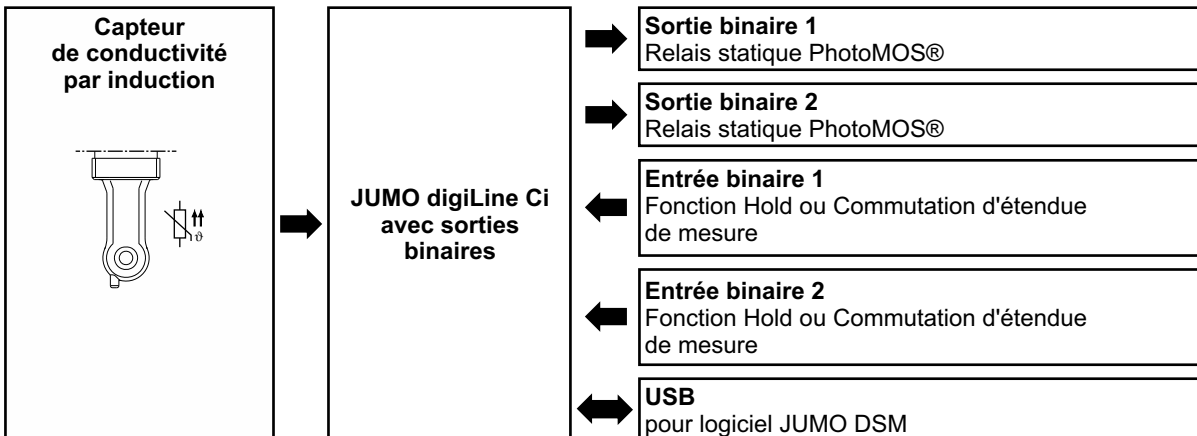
Capteur de conductivité par induction

JUMO digiLine Ci avec sorties binaires

Sortie binaire 1
Relais statique PhotoMOS®

Sortie binaire 2
Relais statique PhotoMOS®

Entrée binaire 1
Fonction Hold ou Commutation d'étendue de mesure

Entrée binaire 2
Fonction Hold ou Commutation d'étendue de mesure

USB
pour logiciel JUMO DSM